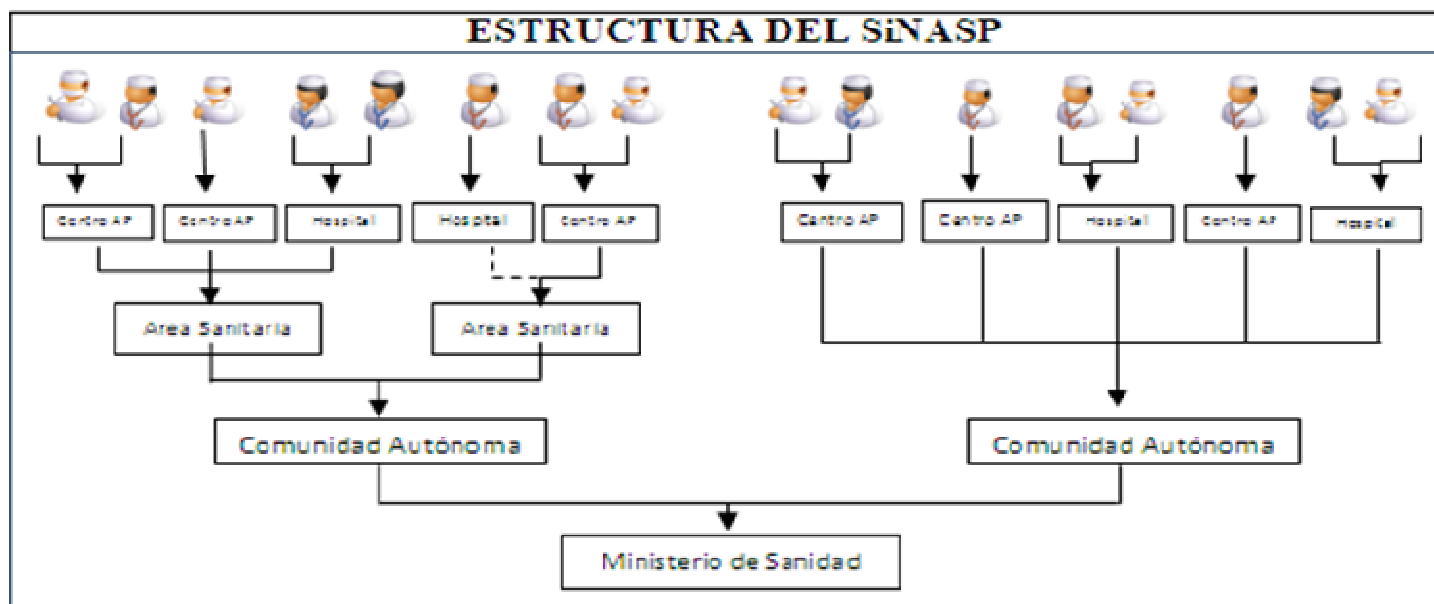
ESTRUCTURA DEL SiNASP

Centro AP
Centro AP
Hospital
Hospital
Centro AP
Centro AP
Centro AP
Hospital
Centro AP
Hospital

Area Sanitaria
Area Sanitaria

Comunidad Autónoma
Comunidad Autónoma

Ministerio de Sanidad